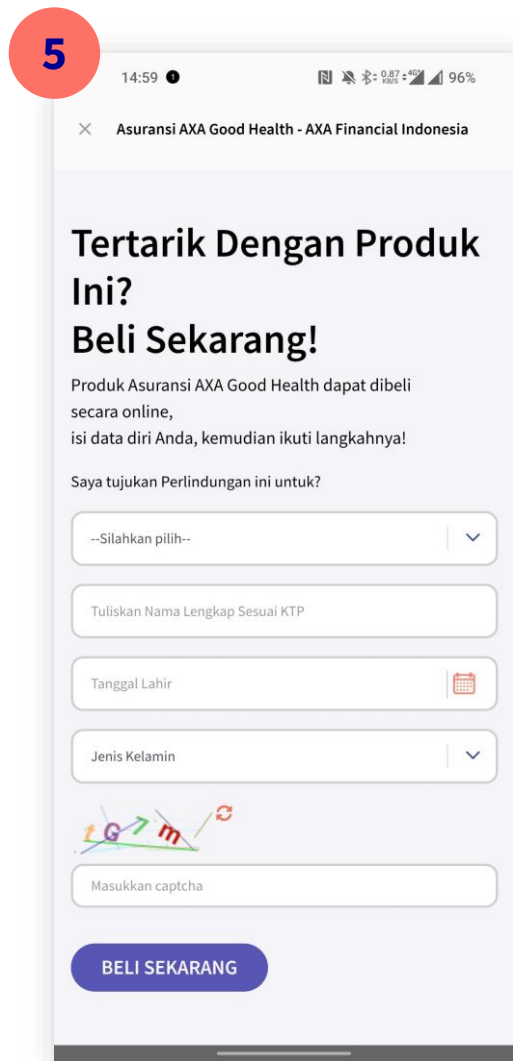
5

14:59 ❶ 0.87 KB/S 4G 96%

× Asuransi AXA Good Health - AXA Financial Indonesia

Tertarik Dengan Produk Ini?
Beli Sekarang!

Produk Asuransi AXA Good Health dapat dibeli secara online,
isi data diri Anda, kemudian ikuti langkahnya!

Saya tujukan Perlindungan ini untuk?

--Silahkan pilih--

Tuliskan Nama Lengkap Sesuai KTP

Tanggal Lahir

Jenis Kelamin

tG7m

Masukkan captcha

BELI SEKARANG